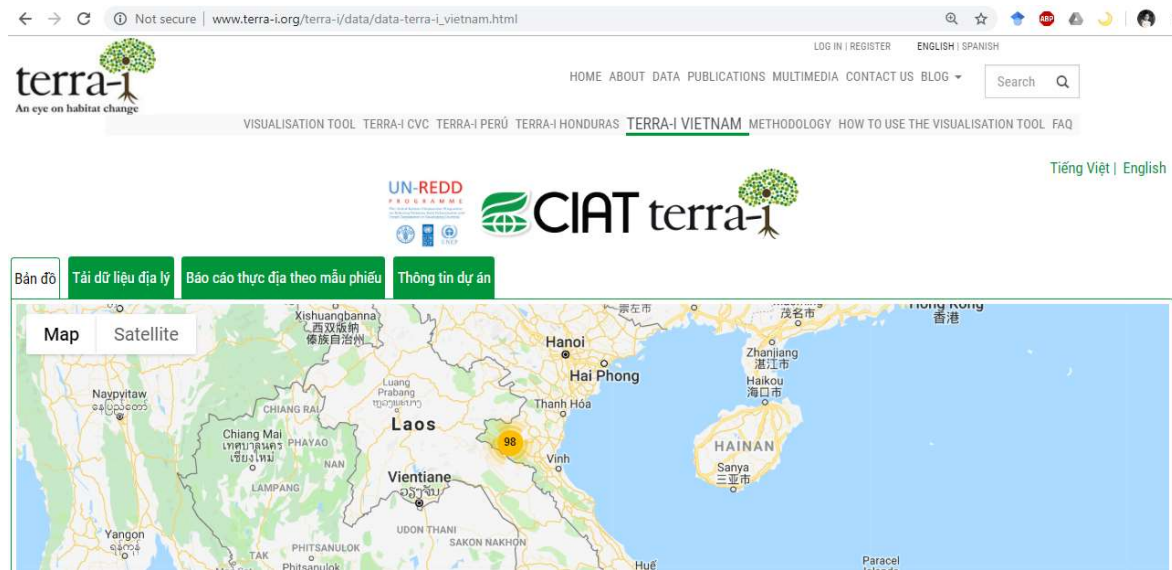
Not secure | www.terra-i.org/terra-i/data/data-terra-i_vietnam.html

terra-i
An eye on habitat change

LOG IN | REGISTER ENGLISH | SPANISH

HOME ABOUT DATA PUBLICATIONS MULTIMEDIA CONTACT US BLOG

Search

VISUALISATION TOOL TERRA-I CVC TERRA-I PERÚ TERRA-I HONDURAS TERRA-I VIETNAM METHODOLOGY HOW TO USE THE VISUALISATION TOOL FAQ

Tiếng Việt | English

UN-REDD PROGRAMME

CIAT terra-i

Bản đồ Tải dữ liệu địa lý Báo cáo thực địa theo mẫu phiếu Thông tin dự án

Map Satellite

Xishuangbanna 西双版纳 傣族自治州

Hanoi
Hai Phong
Thanh Hóa
Zhanjiang 湛江市
Haikou 海口市
HAINAN
Sanya 三亚市
Hong Kong 香港
茂名市
崇左市
Naypyitaw
CHIANG RAI
Luang Prabang
Laos
98
Chiang Mai
PHAYAO
NAN
Vinh
Vientiane
LAMPANG
UDON THANI
SAKON NAKHON
Yangon
TAK
PHITSANULOK
Phitsanulok
Huế
Paracel